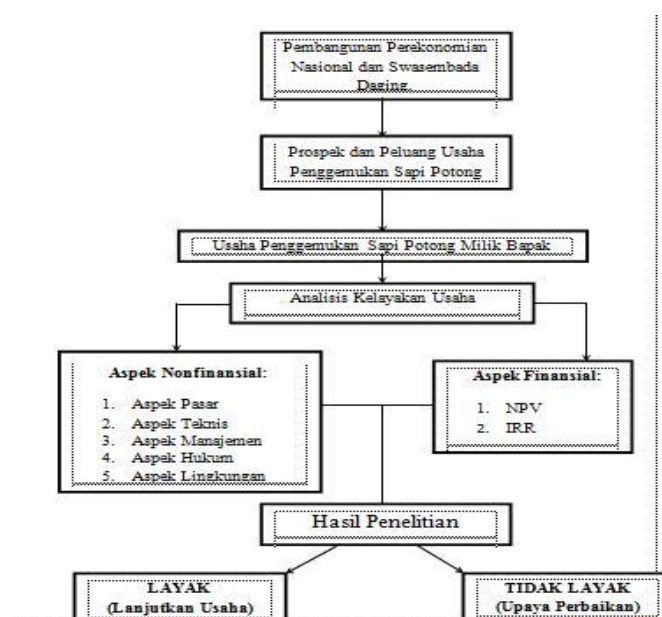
Pembangunan Perekonomian Nasional dan Swasembada Daging

Prospek dan Peluang Usaha Penggemukan Sapi Potong

Usaha Penggemukan Sapi Potong Milik Bapak

Analisis Kelayakan Usaha

Aspek Nonfinansial:

1. Aspek Pasar
2. Aspek Teknis
3. Aspek Manajemen
4. Aspek Hukum
5. Aspek Lingkungan

Aspek Finansial:

1. NPV
2. IRR

Hasil Penelitian

LAYAK
(Lanjutkan Usaha)

TIDAK LAYAK
(Upaya Perbaikan)